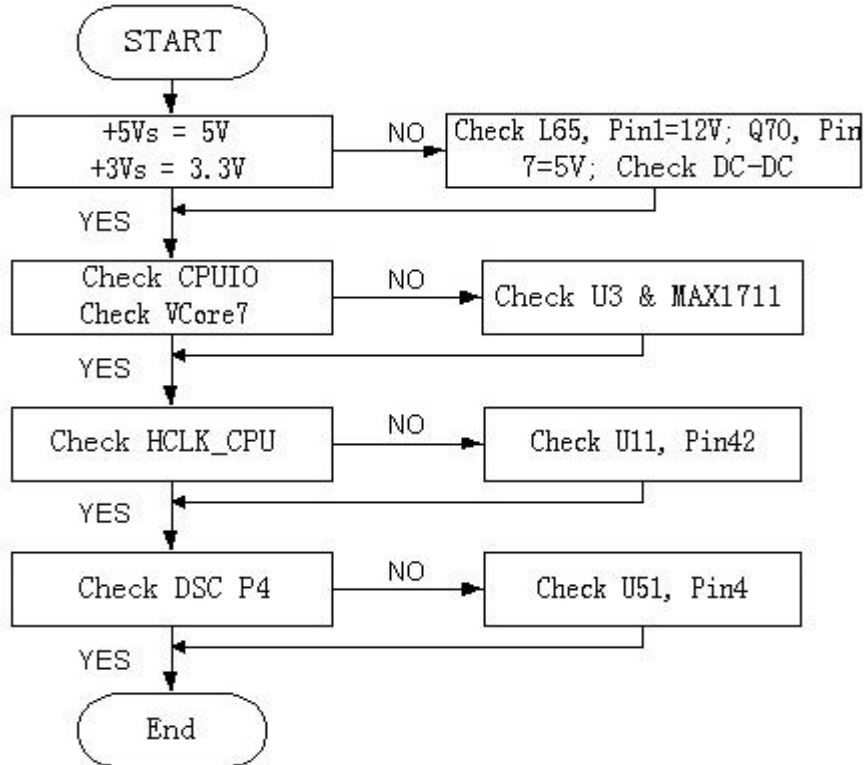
START

+5Vs = 5V
+3Vs = 3.3V

NO

Check L65, Pin1=12V; Q70, Pin 7=5V; Check DC-DC

YES

Check CPUIO
Check VCore7

NO

Check U3 & MAX1711

YES

Check HCLK_CPU

NO

Check U11, Pin42

YES

Check DSC P4

NO

Check U51, Pin4

YES

End